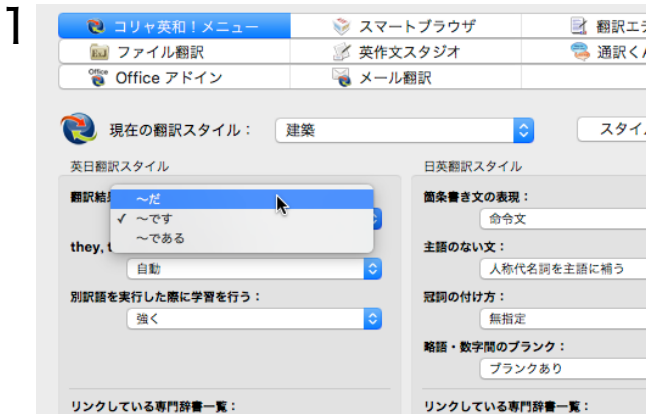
1

コリヤ英和！メニュー
スマートブラウザ
翻訳エデ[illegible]
ファイル翻訳
英作文スタジオ
通訳くん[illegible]
Office アドイン
メール翻訳

現在の翻訳スタイル：
建築
スタイ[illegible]

英日翻訳スタイル

翻訳結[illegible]
〜だ
✓ 〜です
〜である

they, t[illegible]
自動

別訳語を実行した際に学習を行う：
強く

リンクしている専門辞書一覧：

日英翻訳スタイル

箇条書き文の表現：
命令文

主語のない文：
人称代名詞を主語に補う

冠詞の付け方：
無指定

略語・数字間のブランク：
ブランクあり

リンクしている専門辞書一覧：